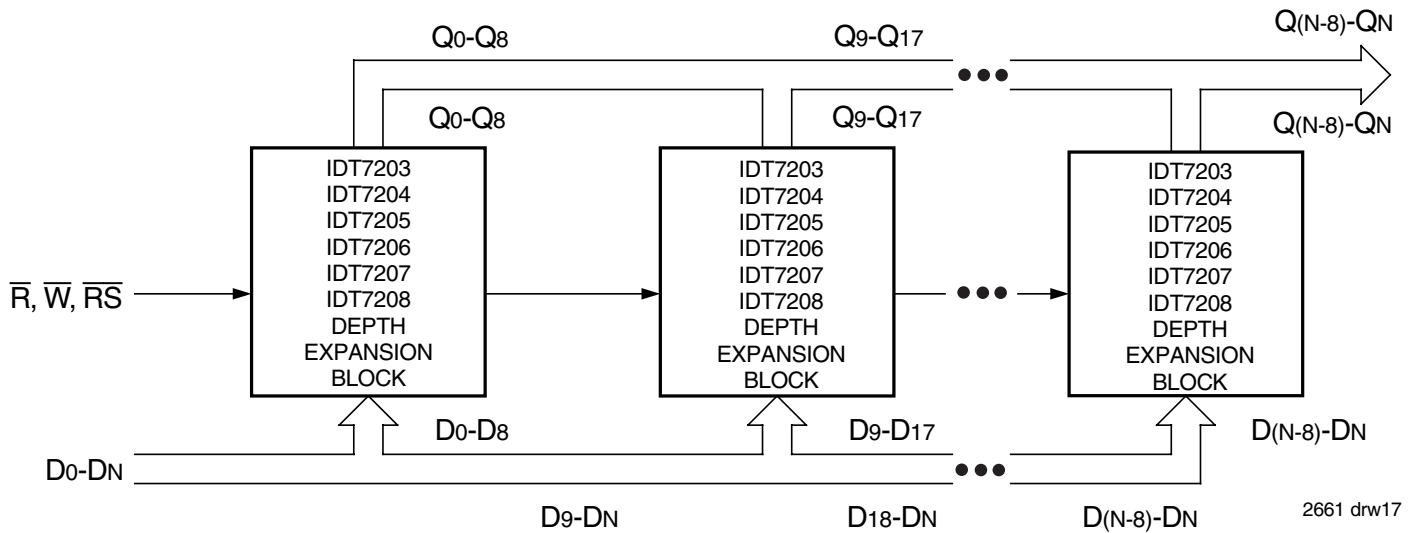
$Q_0$-$Q_8$

$Q_9$-$Q_{17}$

$Q_{(N-8)}$-$Q_N$

$Q_0$-$Q_8$

$Q_9$-$Q_{17}$

$Q_{(N-8)}$-$Q_N$

IDT7203
IDT7204
IDT7205
IDT7206
IDT7207
IDT7208
DEPTH
EXPANSION
BLOCK

IDT7203
IDT7204
IDT7205
IDT7206
IDT7207
IDT7208
DEPTH
EXPANSION
BLOCK

IDT7203
IDT7204
IDT7205
IDT7206
IDT7207
IDT7208
DEPTH
EXPANSION
BLOCK

$\overline{R}$, $\overline{W}$, $\overline{RS}$

$D_0$-$D_8$

$D_9$-$D_{17}$

$D_{(N-8)}$-$D_N$

$D_0$-$D_N$

$D_9$-$D_N$

$D_{18}$-$D_N$

$D_{(N-8)}$-$D_N$

2661 drw17